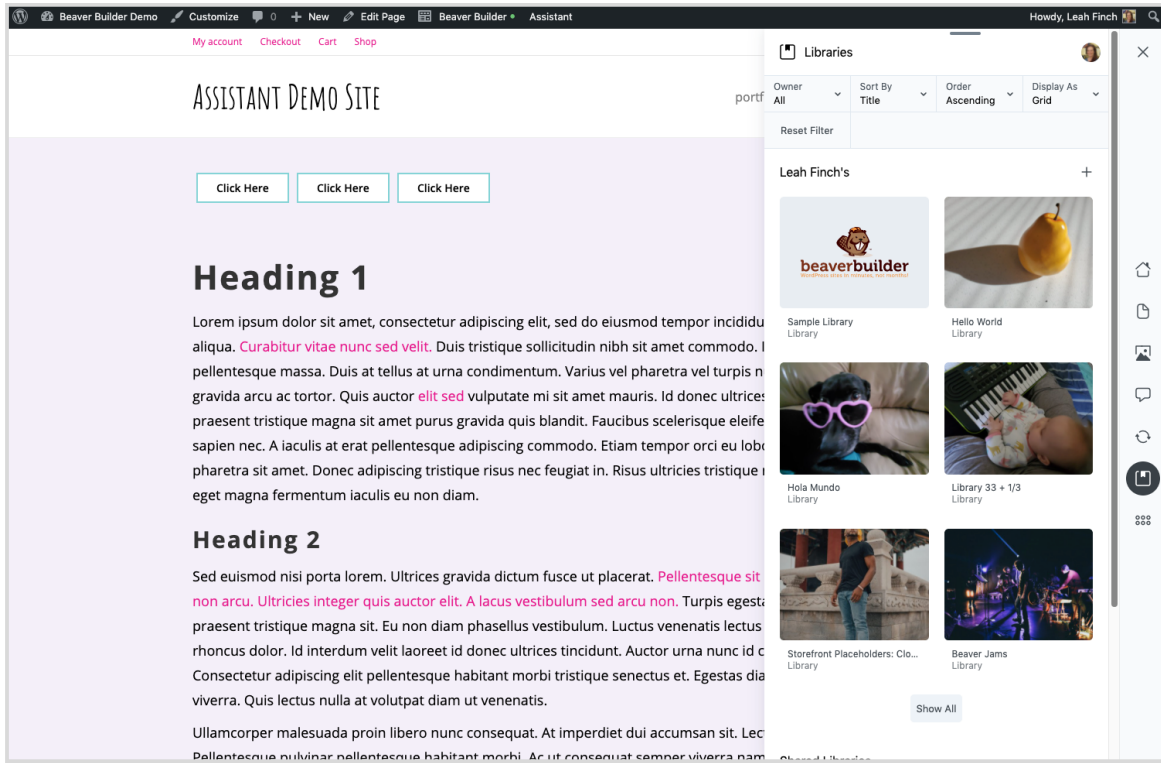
Beaver Builder Demo Customize 0 New Edit Page Beaver Builder Assistant Howdy, Leah Finch

My account Checkout Cart Shop

ASSISTANT DEMO SITE

portf

Click Here Click Here Click Here

Heading 1

Lorem ipsum dolor sit amet, consectetur adipiscing elit, sed do eiusmod tempor incididu aliqua. Curabitur vitae nunc sed velit. Duis tristique sollicitudin nibh sit amet commodo. pellentesque massa. Duis at tellus at urna condimentum. Varius vel pharetra vel turpis n gravida arcu ac tortor. Quis auctor elit sed vulputate mi sit amet mauris. Id donec ultrices praesent tristique magna sit amet purus gravida quis blandit. Faucibus scelerisque eleife sapien nec. A iaculis at erat pellentesque adipiscing commodo. Etiam tempor orci eu lobo pharetra sit amet. Donec adipiscing tristique risus nec feugiat in. Risus ultricies tristique eget magna fermentum iaculis eu non diam.

Heading 2

Sed euismod nisi porta lorem. Ultrices gravida dictum fusce ut placerat. Pellentesque sit non arcu. Ultricies integer quis auctor elit. A lacus vestibulum sed arcu non. Turpis egesta praesent tristique magna sit. Eu non diam phasellus vestibulum. Luctus venenatis lectus rhoncus dolor. Id interdum velit laoreet id donec ultrices tincidunt. Auctor urna nunc id c Consectetur adipiscing elit pellentesque habitant morbi tristique senectus et. Egestas dia viverra. Quis lectus nulla at volutpat diam ut venenatis.

Ullamcorper malesuada proin libero nunc consequat. At imperdiet dui accumsan sit. Lec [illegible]

Libraries

Owner All | Sort By Title | Order Ascending | Display As Grid

Reset Filter

Leah Finch's +

beaverbuilder

Sample Library
Library

Hello World
Library

Hola Mundo
Library

Library 33 + 1/3
Library

Storefront Placeholders: Clo...
Library

Beaver Jams
Library

Show All

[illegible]